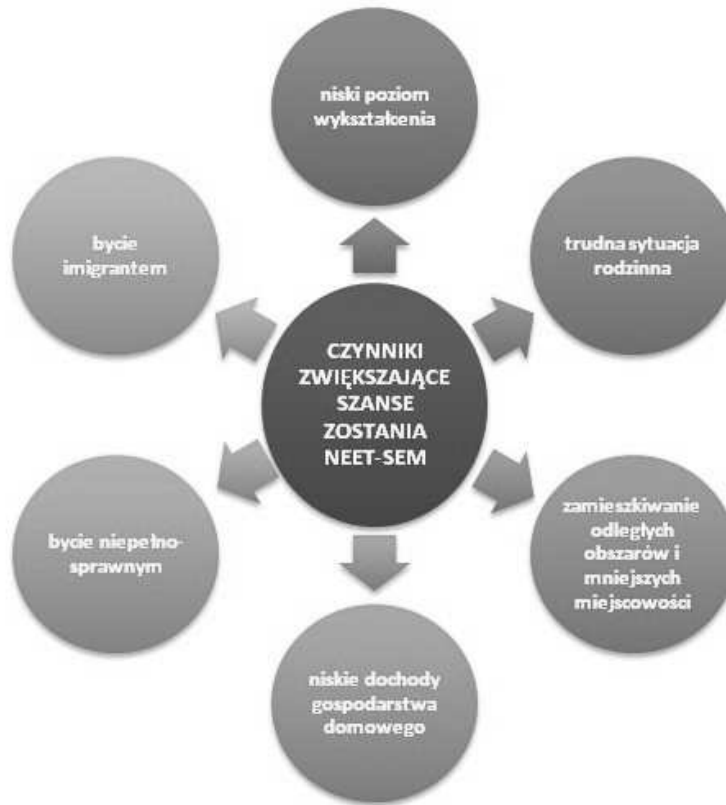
CZYNNIKI ZWIĘKSZAJĄCE SZANSE ZOSTANIA NEET-SEM

niski poziom wykształcenia

trudna sytuacja rodzinna

zamieszkiwanie odległych obszarów i mniejszych miejscowości

niskie dochody gospodarstwa domowego

bycie niepełnosprawnym

bycie imigrantem